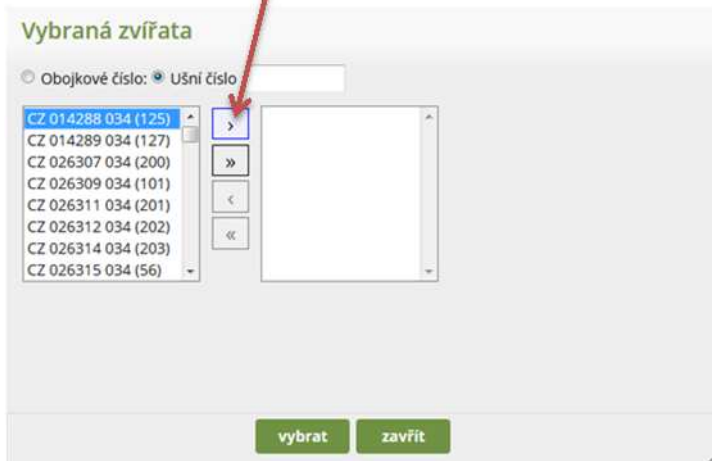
Vybraná zvířata

Obojkové číslo: Ušní číslo

CZ 014288 034 (125)
CZ 014289 034 (127)
CZ 026307 034 (200)
CZ 026309 034 (101)
CZ 026311 034 (201)
CZ 026312 034 (202)
CZ 026314 034 (203)
CZ 026315 034 (56)

›
»
‹
«

vybrat
zavřít